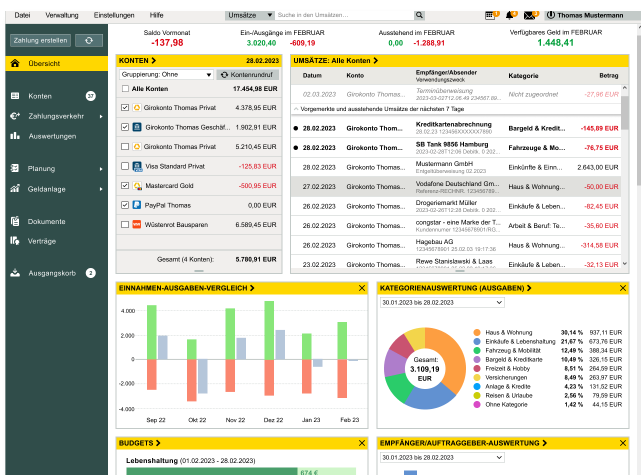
Datei Verwaltung Einstellungen Hilfe Umsätze Suche in den Umsätzen 2 Thomas Mustermann

Zahlung erstellen

Übersicht
Konten 37
Zahlungsverkehr
Auswertungen
Planung
Geldanlage
Dokumente
Verträge
Ausgangskorb 2

Saldo Vormonat
-137,98
Ein-/Ausgänge im FEBRUAR
3.020,40 -609,19
Ausstehend im FEBRUAR
0,00 -1.288,91
Verfügbares Geld im FEBRUAR
1.448,41

KONTEN 28.02.2023
Gruppierung: Ohne Kontenrundruf

| | Konto | Betrag |
|---|---|---|
| | Alle Konten | 17.454,98 EUR |
| ☑ | Girokonto Thomas Privat | 4.378,95 EUR |
| ☑ | Girokonto Thomas Geschäf... | 1.902,91 EUR |
| ☐ | Girokonto Thomas Privat | 5.210,45 EUR |
| ☐ | Visa Standard Privat | -125,83 EUR |
| ☑ | Mastercard Gold | -500,95 EUR |
| ☑ | PayPal Thomas | 0,00 EUR |
| ☐ | Wüstenrot Bausparen | 6.589,45 EUR |

Gesamt (4 Konten): 5.780,91 EUR

UMSÄTZE: Alle Konten

| Datum | Konto | Empfänger/Absender Verwendungszweck | Kategorie | Betrag |
|---|---|---|---|---|
| 02.03.2023 | Girokonto Thomas... | Terminüberweisung 2023-02-27 12:06:49 234567.89... | Nicht zugeordnet | -27,95 EUR |
| Vorgemerkte und ausstehende Umsätze der nächsten 7 Tage | | | | |
| 28.02.2023 | Girokonto Thomas... | Kreditkartenabrechnung 28.02.23 123456XXXXXX7890 | Bargeld & Kredit... | -145,89 EUR |
| 28.02.2023 | Girokonto Thomas... | SB Tank 9856 Hamburg 2023-02-28T12:36 Debitk. 0 2027... | Fahrzeug & Mo... | -76,75 EUR |
| 28.02.2023 | Girokonto Thomas... | Mustermann GmbH Entgeltabrechnung 02.2023 | Einkünfte & Ein... | 2.643,00 EUR |
| 27.02.2023 | Girokonto Thomas... | Vodafone Deutschland Gm... Referenz-RECHNR. 123456789... | Haus & Wohnung... | -50,00 EUR |
| 26.02.2023 | Girokonto Thomas... | Drogeriemarkt Müller 2023-02-26T12:28 Debitk. 0 2027... | Einkäufe & Leben... | -82,45 EUR |
| 26.02.2023 | Girokonto Thomas... | congstar - eine Marke der T... Kundennummer 1234567890 R... | Arbeit & Beruf: Te... | -35,60 EUR |
| 26.02.2023 | Girokonto Thomas... | Hagebau AG 1234567890 25.02.23 19:17:36 | Haus & Wohnung... | -314,58 EUR |
| 23.02.2023 | Girokonto Thomas... | Rewe Stanislawski & Laas 2023-02-23T12:36 Debitk. 0 2027... | Einkäufe & Leben... | -32,13 EUR |

EINNAHMEN-AUSGABEN-VERGLEICH
4.000
2.000
0
-2.000
-4.000
Sep 22 Okt 22 Nov 22 Dez 22 Jan 23 Feb 23

KATEGORIENAUSWERTUNG (AUSGABEN)
30.01.2023 bis 28.02.2023
Gesamt: 3.109,19 EUR

| Kategorie | % | Betrag |
|---|---|---|
| Haus & Wohnung | 30,14 % | 937,11 EUR |
| Einkäufe & Lebenshaltung | 21,67 % | 673,76 EUR |
| Fahrzeug & Mobilität | 12,49 % | 388,34 EUR |
| Bargeld & Kreditkarte | 10,49 % | 326,15 EUR |
| Freizeit & Hobby | 8,51 % | 264,59 EUR |
| Versicherungen | 8,49 % | 263,97 EUR |
| Anlage & Kredite | 4,23 % | 131,52 EUR |
| Reisen & Urlaube | 2,56 % | 79,59 EUR |
| Ohne Kategorie | 1,42 % | 44,15 EUR |

BUDGETS
Lebenshaltung (01.02.2023 - 28.02.2023)
674 €

EMPFÄNGER/AUFTRAGGEBER-AUSWERTUNG
30.01.2023 bis 28.02.2023